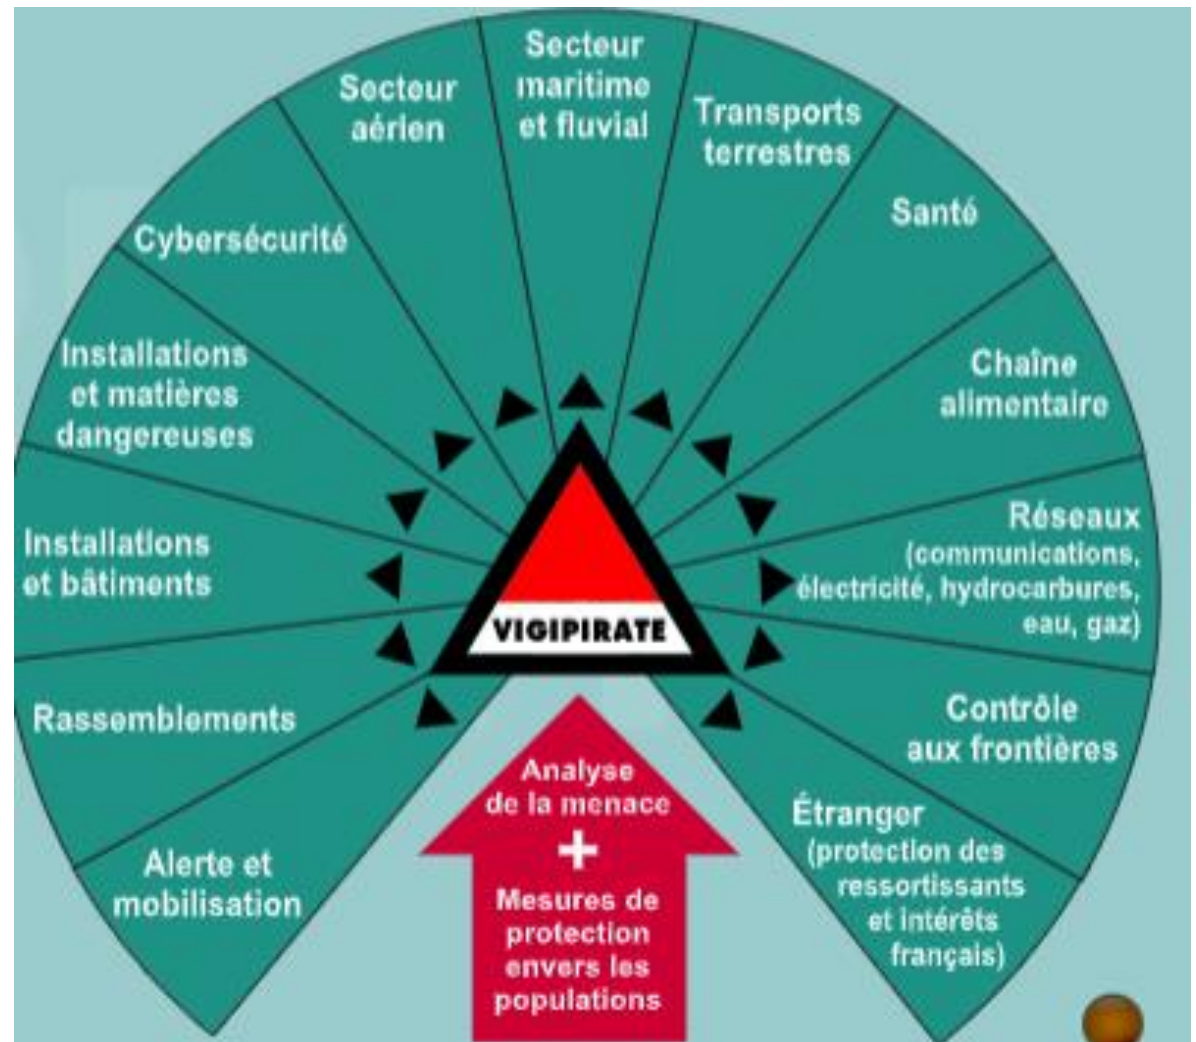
Secteur aérien

Secteur maritime et fluvial

Transports terrestres

Santé

Chaîne alimentaire

Réseaux (communications, électricité, hydrocarbures, eau, gaz)

Contrôle aux frontières

Étranger (protection des ressortissants et intérêts français)

Cybersécurité

Installations et matières dangereuses

Installations et bâtiments

Rassemblements

Alerte et mobilisation

VIGIPIRATE

Analyse de la menace
+
Mesures de protection envers les populations